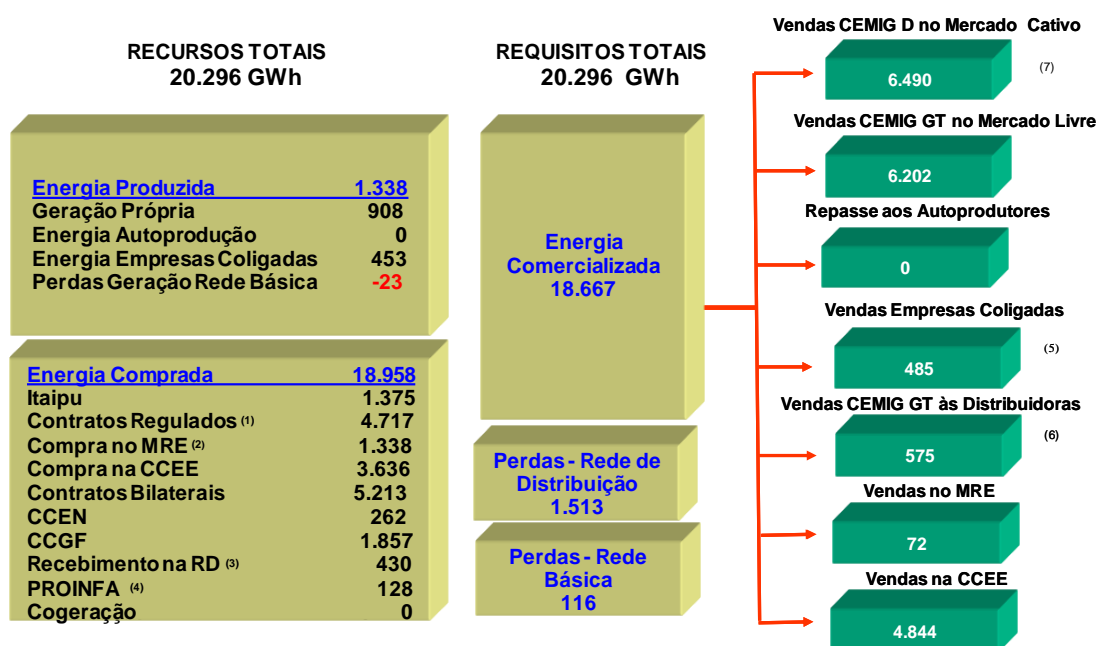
RECURSOS TOTAIS
20.296 GWh

REQUISITOS TOTAIS
20.296 GWh

Energia Produzida 1.338
Geração Própria 908
Energia Autoprodução 0
Energia Empresas Coligadas 453
Perdas Geração Rede Básica -23

Energia Comprada 18.958
Itaipu 1.375
Contratos Regulados (1) 4.717
Compra no MRE (2) 1.338
Compra na CCEE 3.636
Contratos Bilaterais 5.213
CCEN 262
CCGF 1.857
Recebimento na RD (3) 430
PROINFA (4) 128
Cogeração 0

Energia Comercializada
18.667

Perdas - Rede de Distribuição
1.513

Perdas - Rede Básica
116

Vendas CEMIG D no Mercado Cativo
6.490
(7)

Vendas CEMIG GT no Mercado Livre
6.202

Repasse aos Autoprodutores
0

Vendas Empresas Coligadas
485
(5)

Vendas CEMIG GT às Distribuidoras
575
(6)

Vendas no MRE
72

Vendas na CCEE
4.844